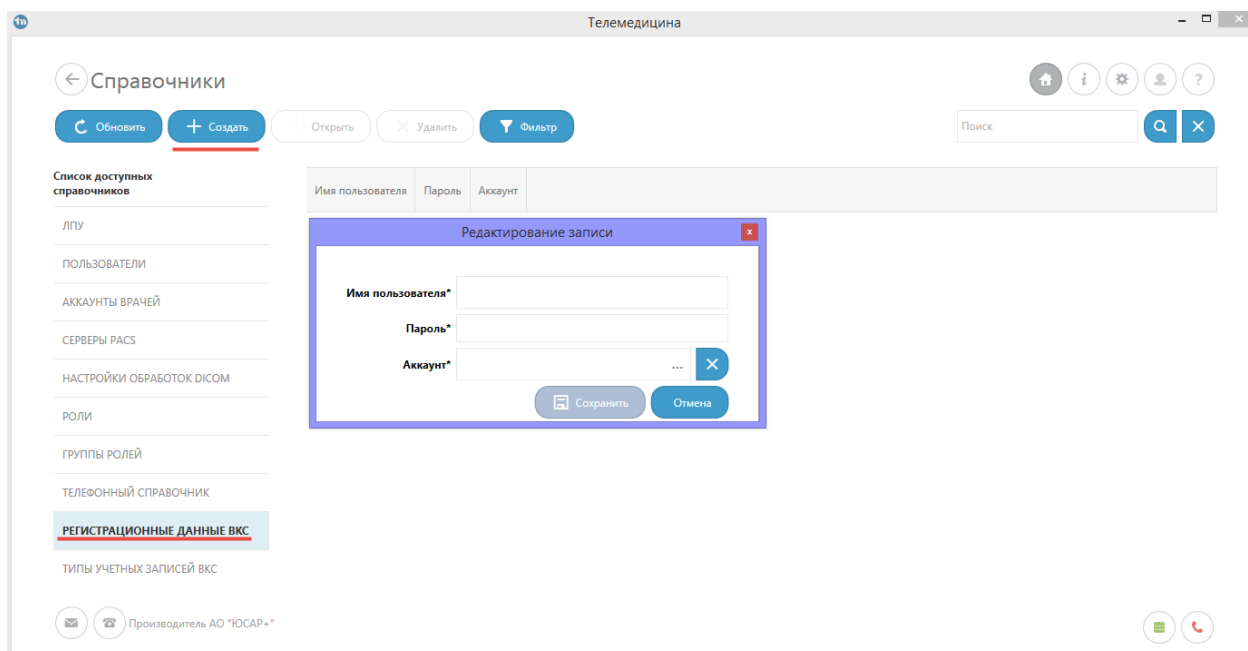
Телемедицина

Справочники

Обновить
Создать
Открыть
Удалить
Фильтр
Поиск

Список доступных справочников

ЛПУ
ПОЛЬЗОВАТЕЛИ
АККАУНТЫ ВРАЧЕЙ
СЕРВЕРЫ PACS
НАСТРОЙКИ ОБРАБОТОК DICOM
РОЛИ
ГРУППЫ РОЛЕЙ
ТЕЛЕФОННЫЙ СПРАВОЧНИК
РЕГИСТРАЦИОННЫЕ ДАННЫЕ ВКС
ТИПЫ УЧЕТНЫХ ЗАПИСЕЙ ВКС

| Имя пользователя | Пароль | Аккаунт |
|---|---|---|

Редактирование записи

Имя пользователя*
Пароль*
Аккаунт* ...

Сохранить
Отмена

Производитель АО "ЮСАР+"